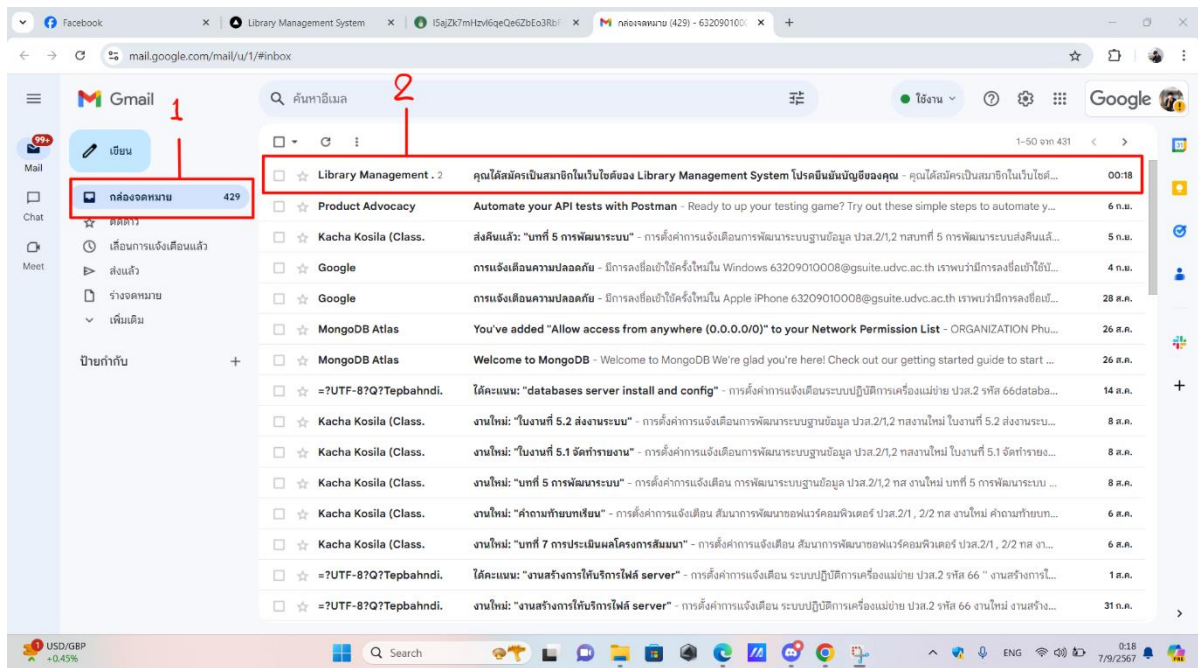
Facebook | Library Management System | I5ajZk7mHzvl6qeQe6ZbEo3Rbf | กล่องจดหมาย (429) - 6320901000

mail.google.com/mail/u/1/#inbox

Gmail

1

2

ค้นหาอีเมล

ใช้งาน

Google

เขียน

99+
Mail

Chat

Meet

กล่องจดหมาย 429

ติดดาว

เลื่อนการแจ้งเตือนแล้ว

ส่งแล้ว

ร่างจดหมาย

เพิ่มเติม

ป้ายกำกับ +

1–50 จาก 431

| | | |
|---|---|---|
| Library Management . 2 | คุณได้สมัครเป็นสมาชิกในเว็บไซต์ของ Library Management System โปรดยืนยันบัญชีของคุณ - คุณได้สมัครเป็นสมาชิกในเว็บไซต์... | 00:18 |
| Product Advocacy | Automate your API tests with Postman - Ready to up your testing game? Try out these simple steps to automate y... | 6 ก.ย. |
| Kacha Kosila (Class. | ส่งคืนแล้ว: "บทที่ 5 การพัฒนาระบบ" - การตั้งค่าการแจ้งเตือนการพัฒนาระบบฐานข้อมูล ปวส.2/1,2 ทสบทที่ 5 การพัฒนาระบบส่งคืนแล้... | 5 ก.ย. |
| Google | การแจ้งเตือนความปลอดภัย - มีการลงชื่อเข้าใช้ครั้งใหม่ใน Windows 63209010008@gsuite.udvc.ac.th เราพบว่ามีการลงชื่อเข้าใช้บั... | 4 ก.ย. |
| Google | การแจ้งเตือนความปลอดภัย - มีการลงชื่อเข้าใช้ครั้งใหม่ใน Apple iPhone 63209010008@gsuite.udvc.ac.th เราพบว่ามีการลงชื่อเข้... | 28 ส.ค. |
| MongoDB Atlas | You've added "Allow access from anywhere (0.0.0.0/0)" to your Network Permission List - ORGANIZATION Phu... | 26 ส.ค. |
| MongoDB Atlas | Welcome to MongoDB - Welcome to MongoDB We're glad you're here! Check out our getting started guide to start ... | 26 ส.ค. |
| =?UTF-8?Q?Tepbahndi. | ได้คะแนน: "databases server install and config" - การตั้งค่าการแจ้งเตือนระบบปฏิบัติการเครื่องแม่ข่าย ปวส.2 รหัส 66databa... | 14 ส.ค. |
| Kacha Kosila (Class. | งานใหม่: "ใบงานที่ 5.2 ส่งงานระบบ" - การตั้งค่าการแจ้งเตือนการพัฒนาระบบฐานข้อมูล ปวส.2/1,2 ทสงานใหม่ ใบงานที่ 5.2 ส่งงานระบ... | 8 ส.ค. |
| Kacha Kosila (Class. | งานใหม่: "ใบงานที่ 5.1 จัดทำรายงาน" - การตั้งค่าการแจ้งเตือนการพัฒนาระบบฐานข้อมูล ปวส.2/1,2 ทสงานใหม่ ใบงานที่ 5.1 จัดทำรายง... | 8 ส.ค. |
| Kacha Kosila (Class. | งานใหม่: "บทที่ 5 การพัฒนาระบบ" - การตั้งค่าการแจ้งเตือน การพัฒนาระบบฐานข้อมูล ปวส.2/1,2 ทส งานใหม่ บทที่ 5 การพัฒนาระบบ ... | 8 ส.ค. |
| Kacha Kosila (Class. | งานใหม่: "คำถามท้ายบทเรียน" - การตั้งค่าการแจ้งเตือน สัมนาการพัฒนาซอฟแวร์คอมพิวเตอร์ ปวส.2/1 , 2/2 ทส งานใหม่ คำถามท้ายบท... | 6 ส.ค. |
| Kacha Kosila (Class. | งานใหม่: "บทที่ 7 การประเมินผลโครงการสัมมนา" - การตั้งค่าการแจ้งเตือน สัมนาการพัฒนาซอฟแวร์คอมพิวเตอร์ ปวส.2/1 , 2/2 ทส งา... | 6 ส.ค. |
| =?UTF-8?Q?Tepbahndi. | ได้คะแนน: "งานสร้างการให้บริการไฟล์ server" - การตั้งค่าการแจ้งเตือน ระบบปฏิบัติการเครื่องแม่ข่าย ปวส.2 รหัส 66 " งานสร้างการใ... | 1 ส.ค. |
| =?UTF-8?Q?Tepbahndi. | งานใหม่: "งานสร้างการให้บริการไฟล์ server" - การตั้งค่าการแจ้งเตือน ระบบปฏิบัติการเครื่องแม่ข่าย ปวส.2 รหัส 66 งานใหม่ งานสร้าง... | 31 ก.ค. |

USD/GBP +0.45%

Search

ENG 0:18 7/9/2567